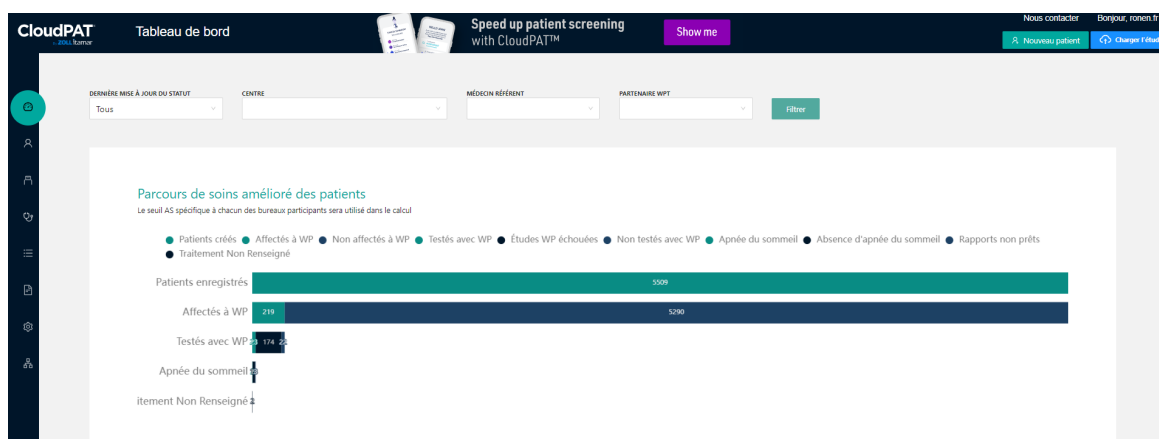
CloudPAT
a ZOLL Itamar

Tableau de bord

Speed up patient screening with CloudPAT™

Show me

Nous contacter

Bonjour, ronen.fr

Nouveau patient

Charger l'étud

DERNIÈRE MISE À JOUR DU STATUT
Tous

CENTRE

MÉDECIN RÉFÉRENT

PARTENAIRE WPT

Filtrer

Parcours de soins amélioré des patients

Le seuil AS spécifique à chacun des bureaux participants sera utilisé dans le calcul

Patients créés   Affectés à WP   Non affectés à WP   Testés avec WP   Études WP échouées   Non testés avec WP   Apnée du sommeil   Absence d'apnée du sommeil   Rapports non prêts   Traitement Non Renseigné

Patients enregistrés 5509

Affectés à WP 219 5290

Testés avec WP 21 174 24

Apnée du sommeil 13

itement Non Renseigné 3